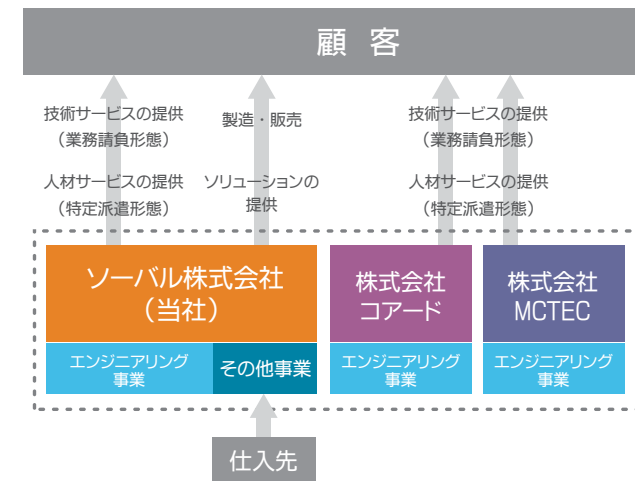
顧　客

技術サービスの提供
（業務請負形態）

人材サービスの提供
（特定派遣形態）

製造・販売

ソリューションの
提供

技術サービスの提供
（業務請負形態）

人材サービスの提供
（特定派遣形態）

ソーバル株式会社
（当社）

エンジニアリング
事業

その他事業

株式会社
コアード

エンジニアリング
事業

株式会社
MCTEC

エンジニアリング
事業

仕入先